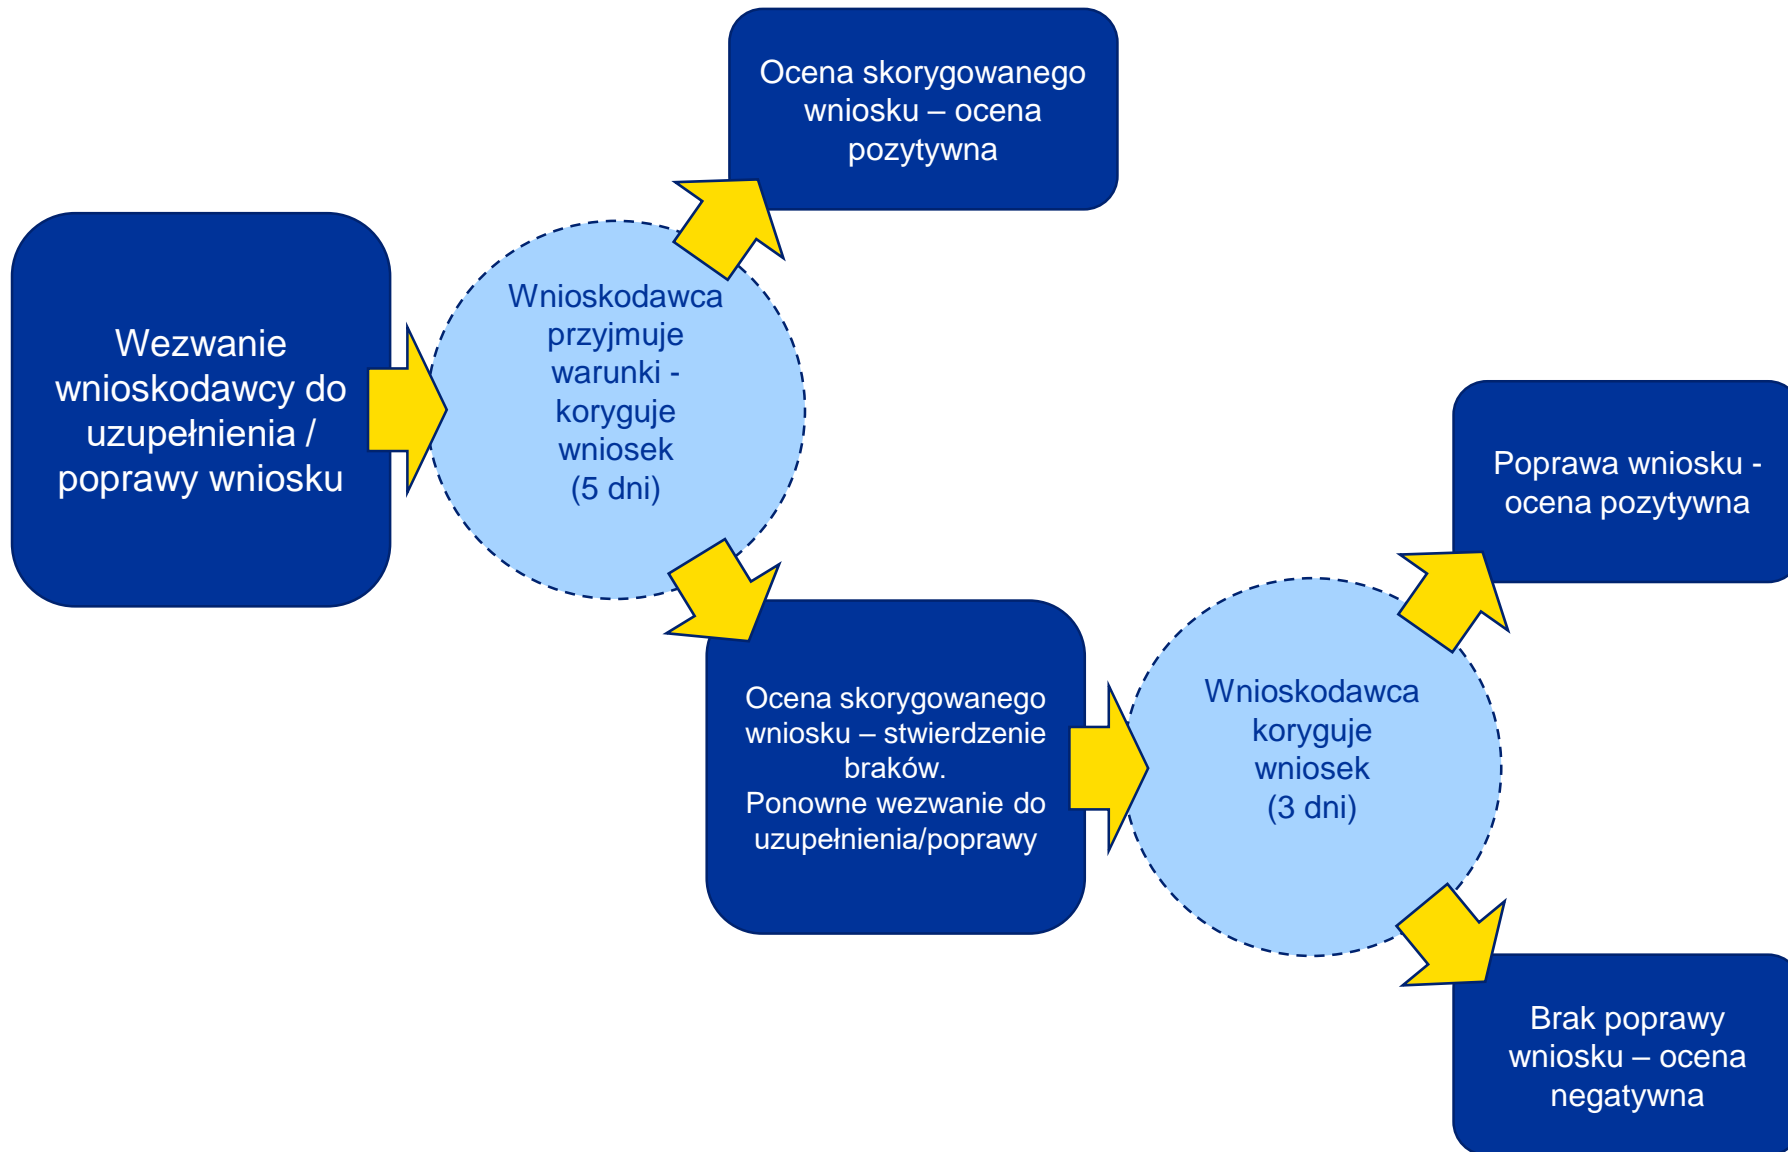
Ocena skorygowanego wniosku – ocena pozytywna

Wezwanie wnioskodawcy do uzupełnienia / poprawy wniosku

Wnioskodawca przyjmuje warunki - koryguje wniosek (5 dni)

Poprawa wniosku - ocena pozytywna

Ocena skorygowanego wniosku – stwierdzenie braków.
Ponowne wezwanie do uzupełnienia/poprawy

Wnioskodawca koryguje wniosek (3 dni)

Brak poprawy wniosku – ocena negatywna